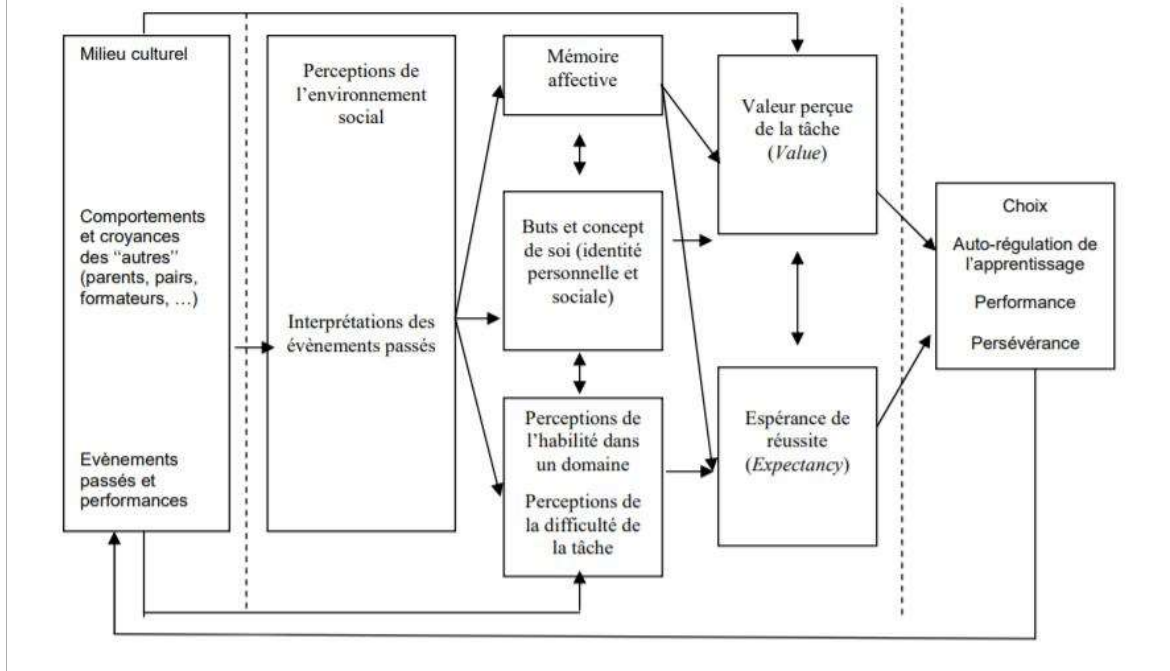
Milieu culturel

Comportements et croyances des "autres" (parents, pairs, formateurs, …)

Evènements passés et performances

Perceptions de l'environnement social

Interprétations des évènements passés

Mémoire affective

Buts et concept de soi (identité personnelle et sociale)

Perceptions de l'habilité dans un domaine

Perceptions de la difficulté de la tâche

Valeur perçue de la tâche (*Value*)

Espérance de réussite (*Expectancy*)

Choix

Auto-régulation de l'apprentissage

Performance

Persévérance